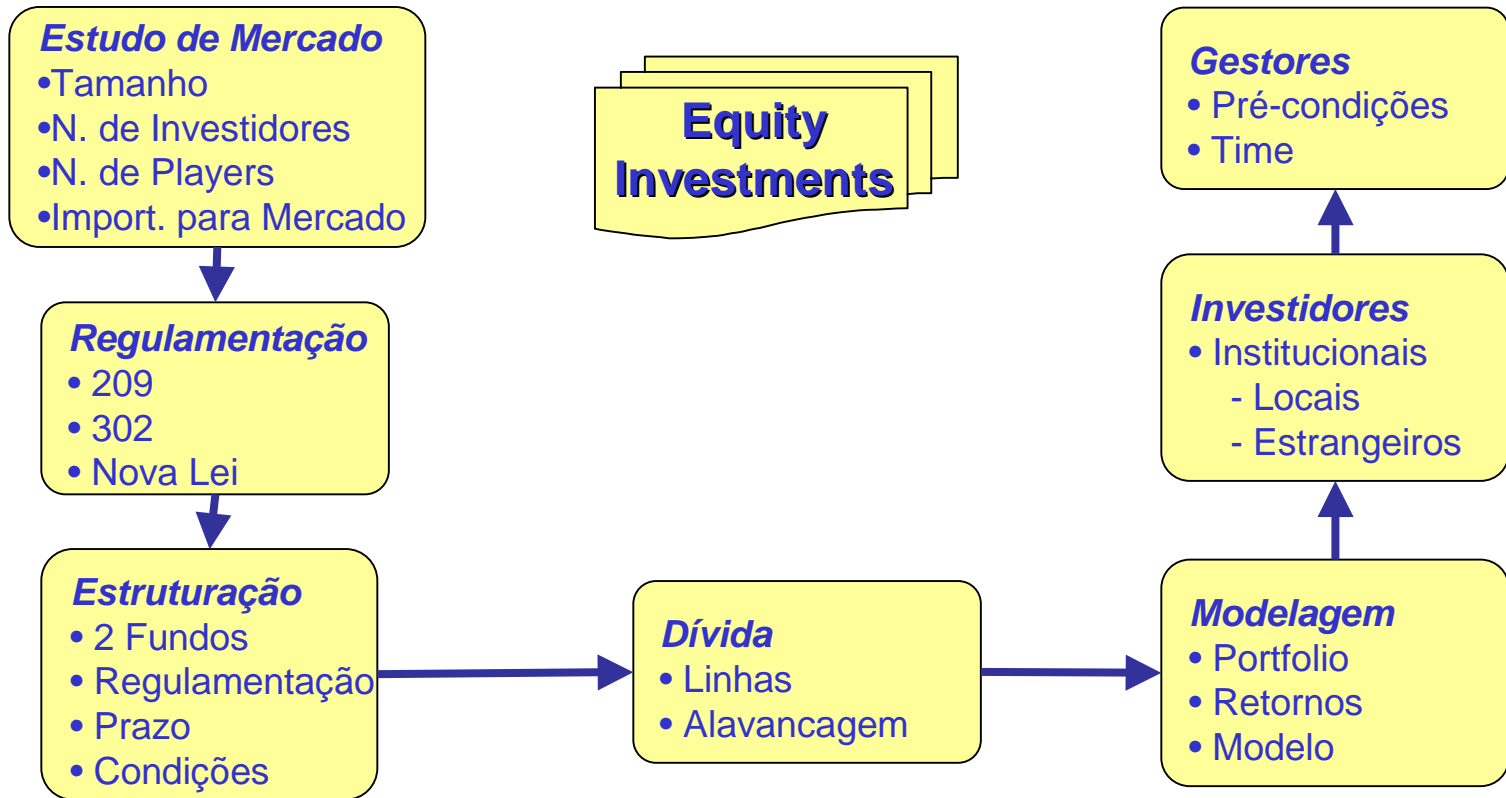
Estudo de Mercado
•Tamanho
•N. de Investidores
•N. de Players
•Import. para Mercado

Equity Investments

Gestores
• Pré-condições
• Time

Regulamentação
• 209
• 302
• Nova Lei

Investidores
• Institucionais
- Locais
- Estrangeiros

Estruturação
• 2 Fundos
• Regulamentação
• Prazo
• Condições

Dívida
• Linhas
• Alavancagem

Modelagem
• Portfolio
• Retornos
• Modelo